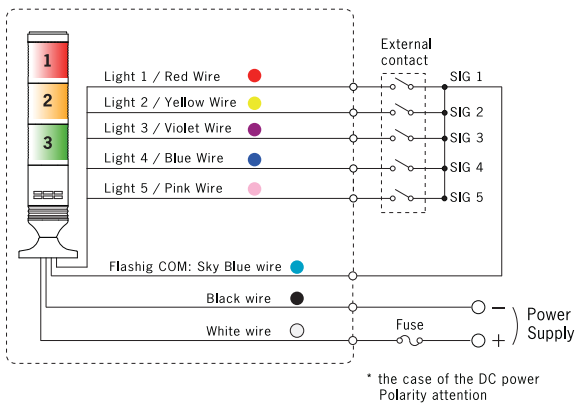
1
2
3

External contact

Light 1 / Red Wire
Light 2 / Yellow Wire
Light 3 / Violet Wire
Light 4 / Blue Wire
Light 5 / Pink Wire

SIG 1
SIG 2
SIG 3
SIG 4
SIG 5

Flashig COM: Sky Blue wire

Black wire
White wire

Fuse

−
+

Power Supply

* the case of the DC power Polarity attention